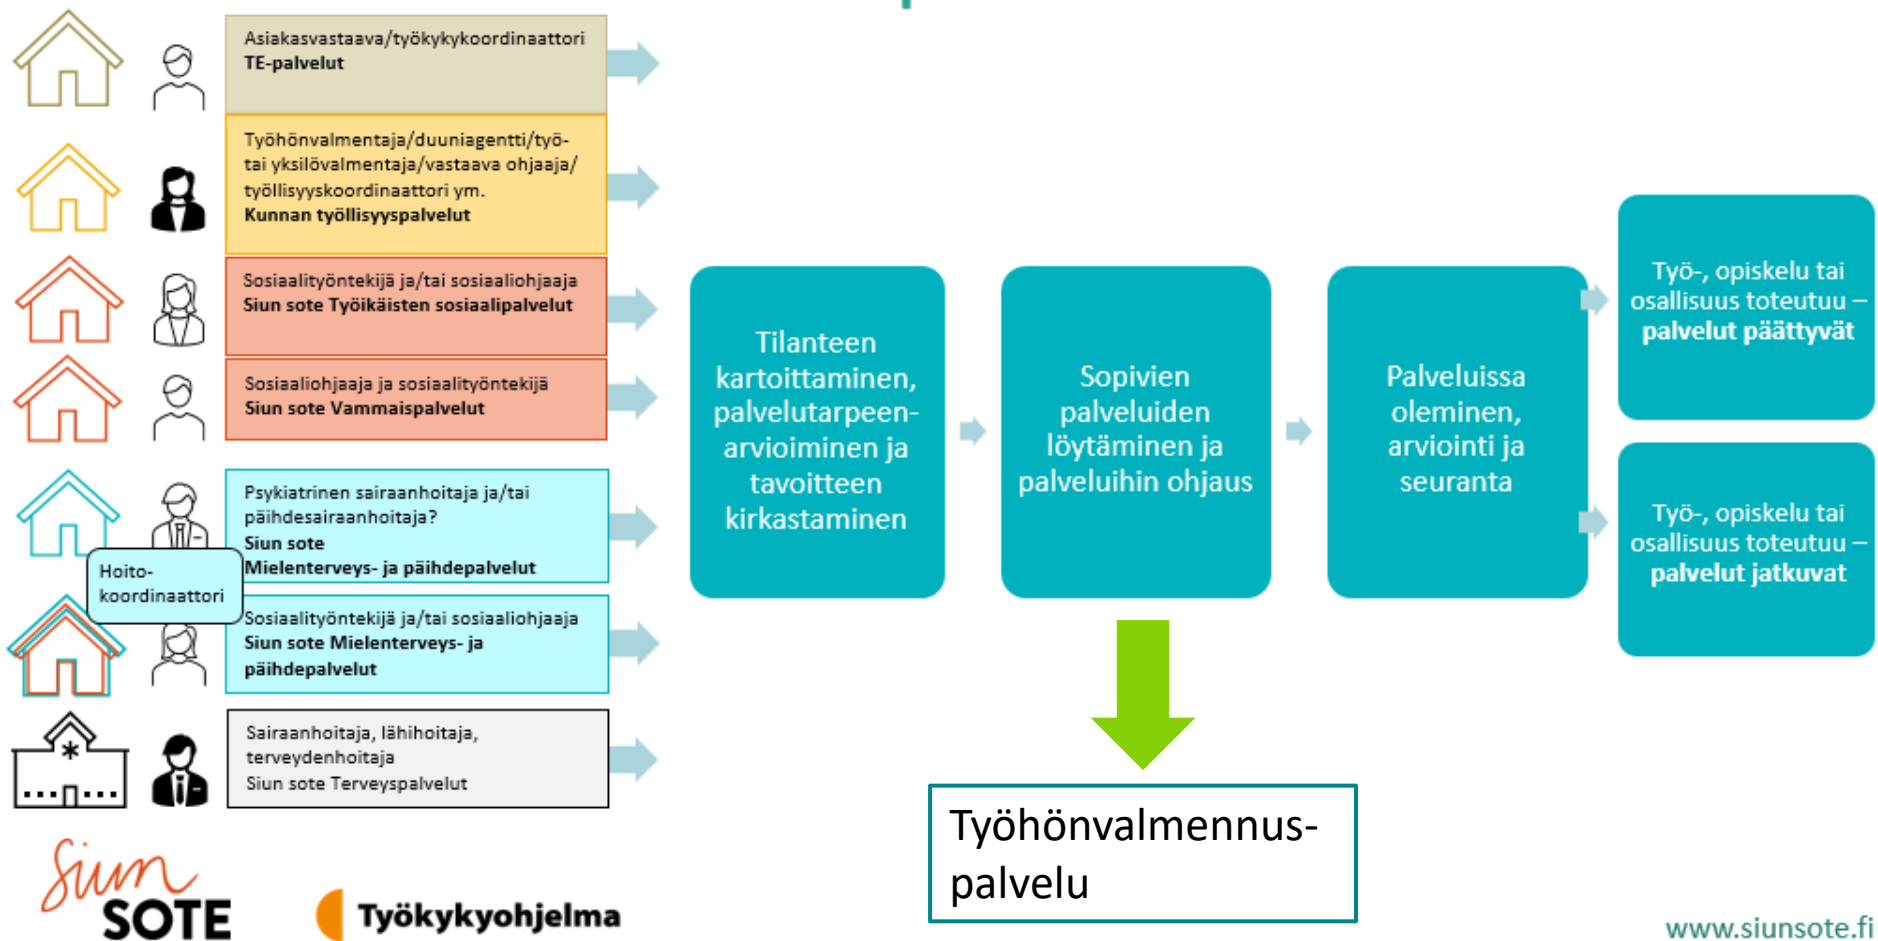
Asiakasvastaava/työkykykoordinaattori
**TE-palvelut**

Työhönvalmentaja/duuniagentti/työ- tai yksilövalmentaja/vastaava ohjaaja/ työllisyyskoordinaattori ym.
**Kunnan työllisyyspalvelut**

Sosiaalityöntekijä ja/tai sosiaaliohjaaja
**Siun sote Työikäisten sosiaalipalvelut**

Sosiaaliohjaaja ja sosiaalityöntekijä
**Siun sote Vammaispalvelut**

Psykiatrinen sairaanhoitaja ja/tai päihdesairaanhoitaja?
**Siun sote**
**Mielenterveys- ja päihdepalvelut**

Hoito-koordinaattori

Sosiaalityöntekijä ja/tai sosiaaliohjaaja
**Siun sote Mielenterveys- ja päihdepalvelut**

Sairaanhoitaja, lähihoitaja, terveydenhoitaja
Siun sote Terveyspalvelut

Tilanteen kartoittaminen, palvelutarpeen-arvioiminen ja tavoitteen kirkastaminen

Sopivien palveluiden löytäminen ja palveluihin ohjaus

Palveluissa oleminen, arviointi ja seuranta

Työ-, opiskelu tai osallisuus toteutuu – **palvelut päättyvät**

Työ-, opiskelu tai osallisuus toteutuu – **palvelut jatkuvat**

Työhönvalmennus-palvelu

Siun SOTE

Työkykyohjelma

www.siunsote.fi